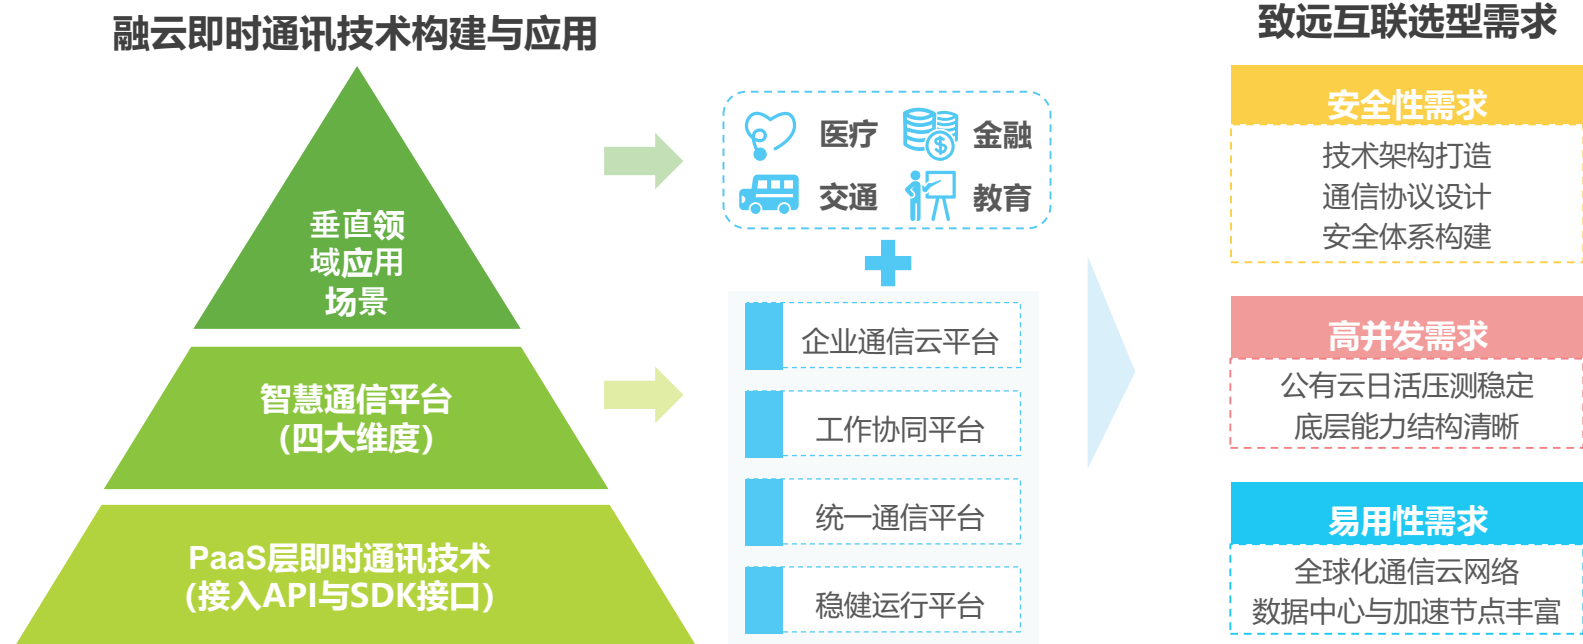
融云即时通讯技术构建与应用

垂直领域应用场景

智慧通信平台
(四大维度)

PaaS层即时通讯技术
(接入API与SDK接口)

医疗 金融
交通 教育

企业通信云平台

工作协同平台

统一通信平台

稳健运行平台

致远互联选型需求

安全性需求
技术架构打造
通信协议设计
安全体系构建

高并发需求
公有云日活压测稳定
底层能力结构清晰

易用性需求
全球化通信云网络
数据中心与加速节点丰富